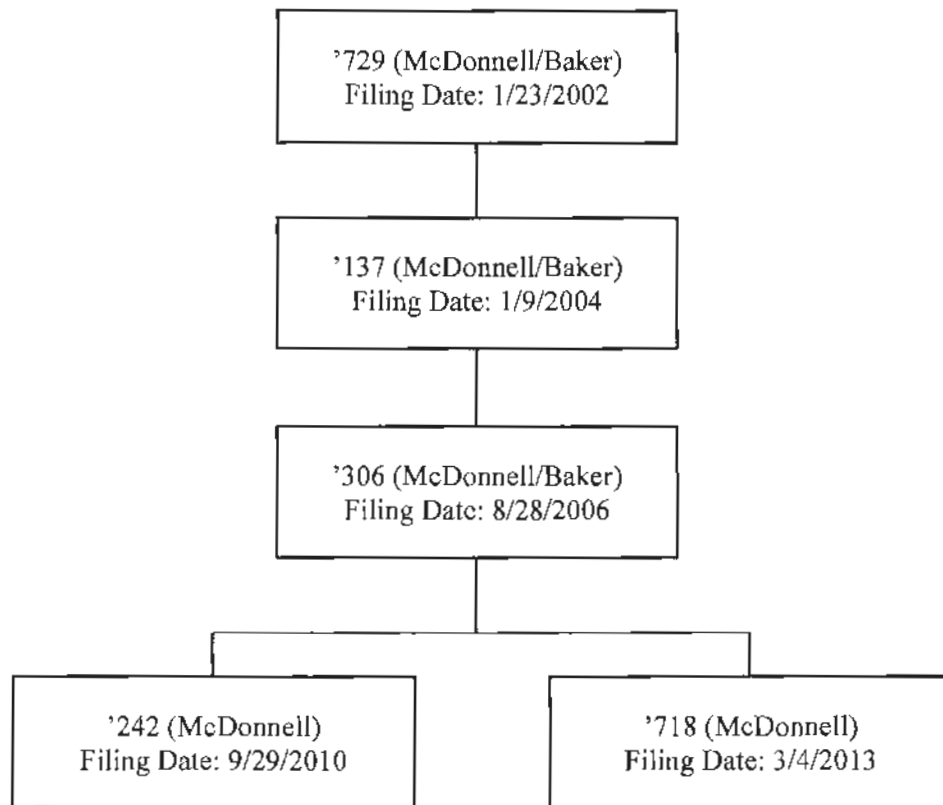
'729 (McDonnell/Baker)
Filing Date: 1/23/2002

'137 (McDonnell/Baker)
Filing Date: 1/9/2004

'306 (McDonnell/Baker)
Filing Date: 8/28/2006

'242 (McDonnell)
Filing Date: 9/29/2010

'718 (McDonnell)
Filing Date: 3/4/2013